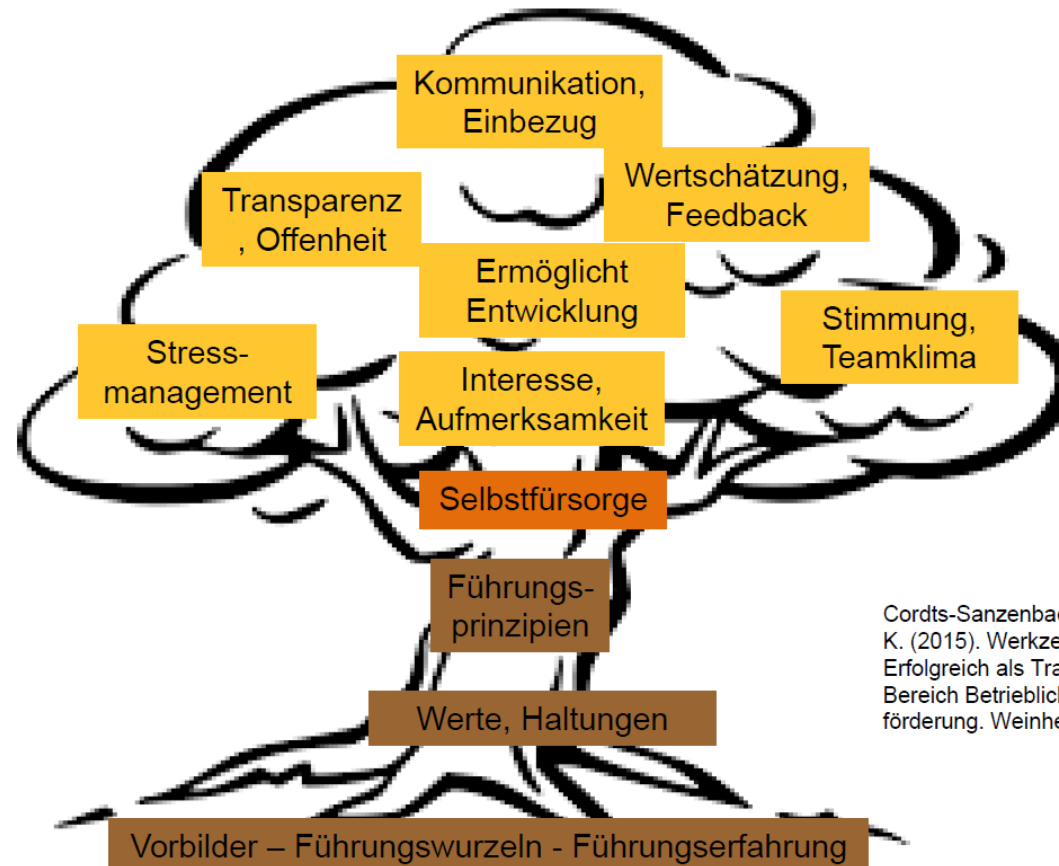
Kommunikation, Einbezug

Transparenz , Offenheit

Wertschätzung, Feedback

Ermöglicht Entwicklung

Stimmung, Teamklima

Stress-management

Interesse, Aufmerksamkeit

Selbstfürsorge

Führungs-prinzipien

Werte, Haltungen

Vorbilder – Führungswurzeln - Führungserfahrung

Cordts-Sanzenbac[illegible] K. (2015). Werkze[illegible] Erfolgreich als Tra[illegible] Bereich Betrieblich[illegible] förderung. Weinhe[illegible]